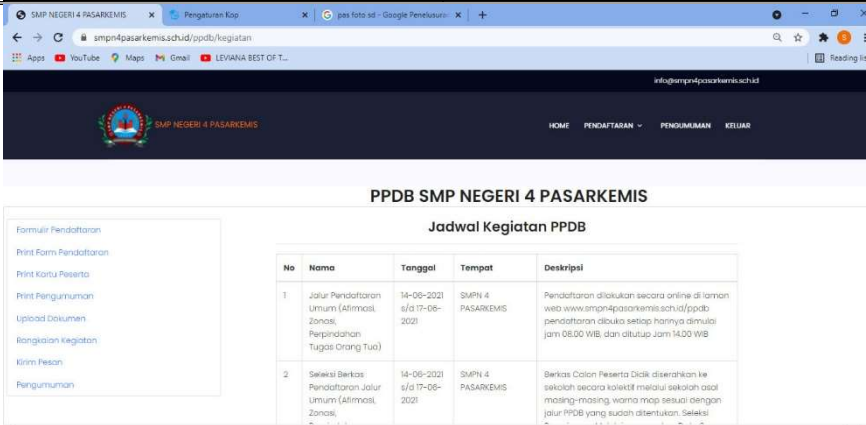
SMP NEGERI 4 PASARKEMIS × Pengaturan Kop × pas foto sd - Google Penelusuran × +

smpn4pasarkemis.sch.id/ppdb/kegiatan

Apps YouTube Maps Gmail LEVIANA BEST OF T... Reading list

info@smpn4pasarkemis.sch.id

SMP NEGERI 4 PASARKEMIS

HOME PENDAFTARAN PENGUMUMAN KELUAR

PPDB SMP NEGERI 4 PASARKEMIS

Formulir Pendaftaran
Print Form Pendaftaran
Print Kartu Peserta
Print Pengumuman
Upload Dokumen
Rangkaian Kegiatan
Kirim Pesan
Pengumuman

Jadwal Kegiatan PPDB

| No | Nama | Tanggal | Tempat | Deskripsi |
|---|---|---|---|---|
| 1 | Jalur Pendaftaran Umum (Afirmasi, Zonasi, Perpindahan Tugas Orang Tua) | 14-06-2021 s/d 17-06-2021 | SMPN 4 PASARKEMIS | Pendaftaran dilakukan secara online di laman web www.smpn4pasarkemis.sch.id/ppdb pendaftaran dibuka setiap harinya dimulai jam 08.00 WIB, dan ditutup Jam 14.00 WIB |
| 2 | Seleksi Berkas Pendaftaran Jalur Umum (Afirmasi, Zonasi, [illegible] | 14-06-2021 s/d 17-06-2021 | SMPN 4 PASARKEMIS | Berkas Calon Peserta Didik diserahkan ke sekolah secara kolektif melalui sekolah asal masing-masing, warna map sesuai dengan jalur PPDB yang sudah ditentukan. Seleksi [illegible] |